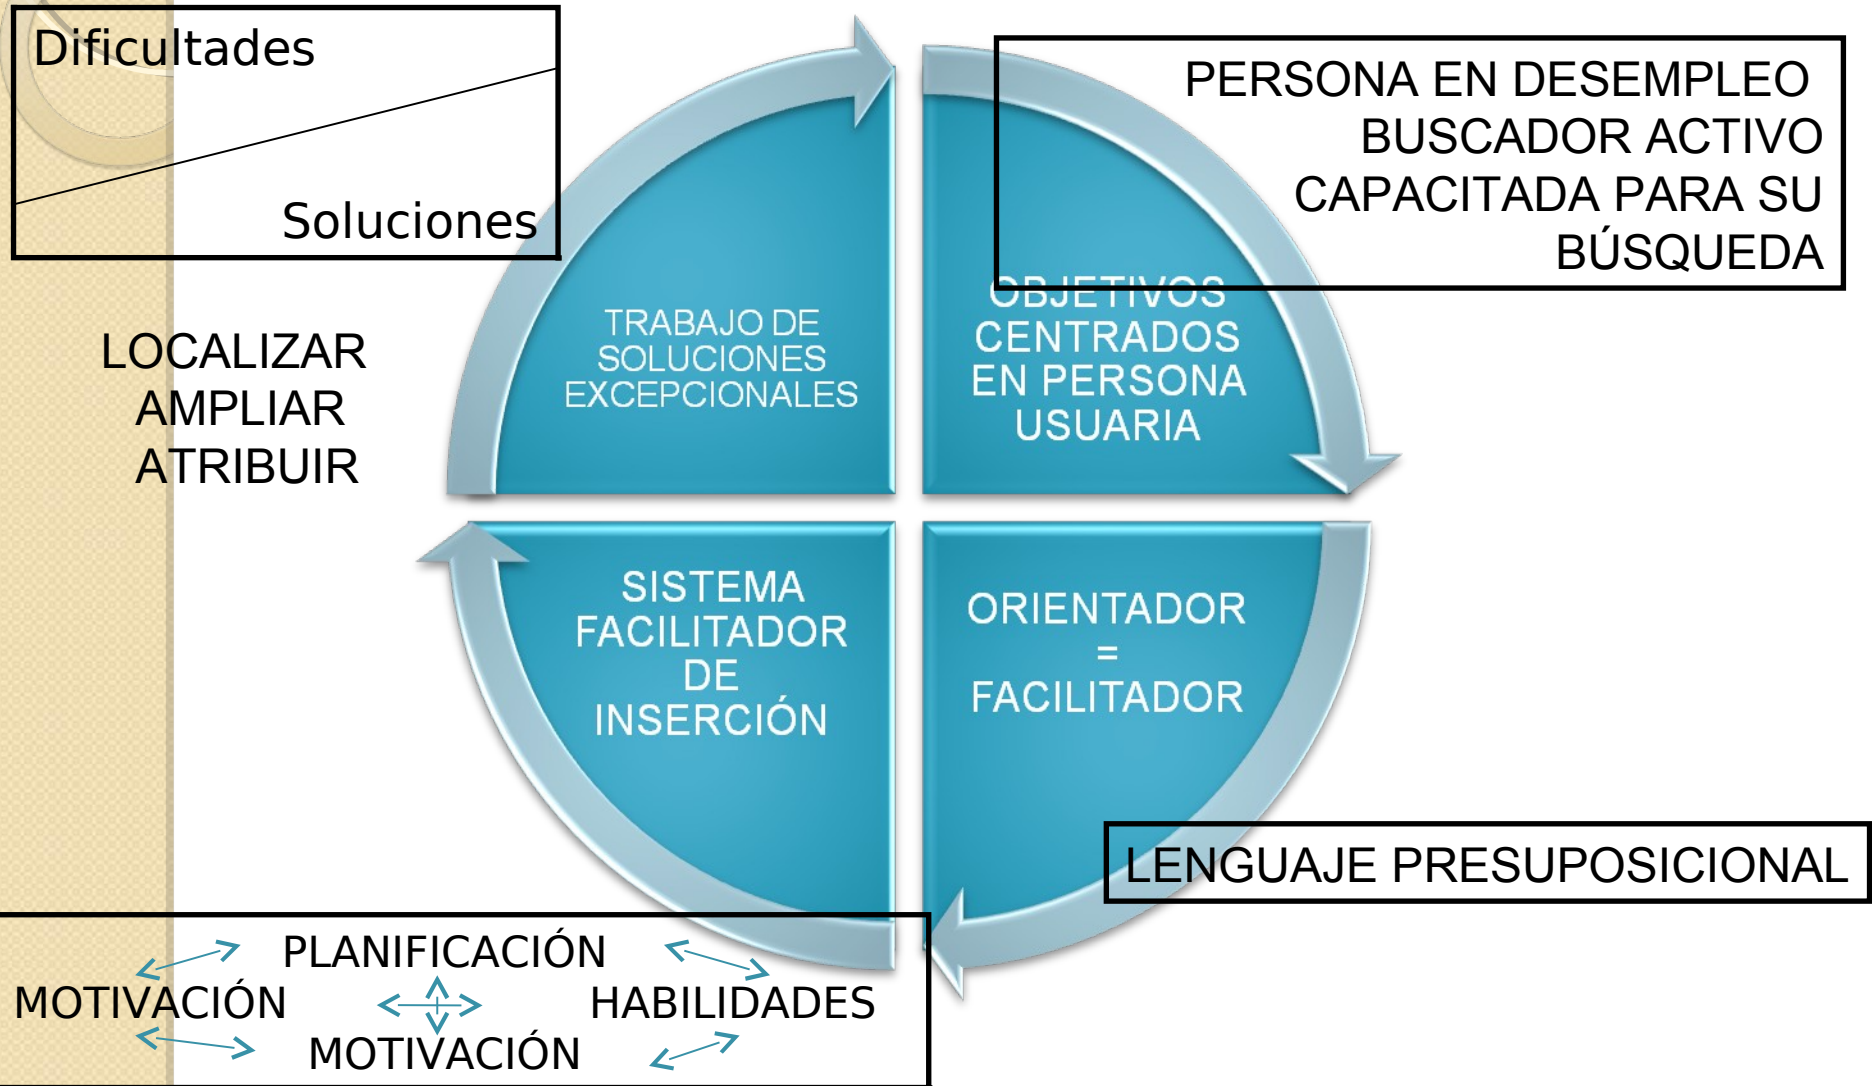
Dificultades

Soluciones

PERSONA EN DESEMPLEO
BUSCADOR ACTIVO
CAPACITADA PARA SU
BÚSQUEDA

LOCALIZAR
AMPLIAR
ATRIBUIR

TRABAJO DE SOLUCIONES EXCEPCIONALES

OBJETIVOS CENTRADOS EN PERSONA USUARIA

SISTEMA FACILITADOR DE INSERCIÓN

ORIENTADOR = FACILITADOR

LENGUAJE PRESUPOSICIONAL

PLANIFICACIÓN
MOTIVACIÓN
HABILIDADES
MOTIVACIÓN